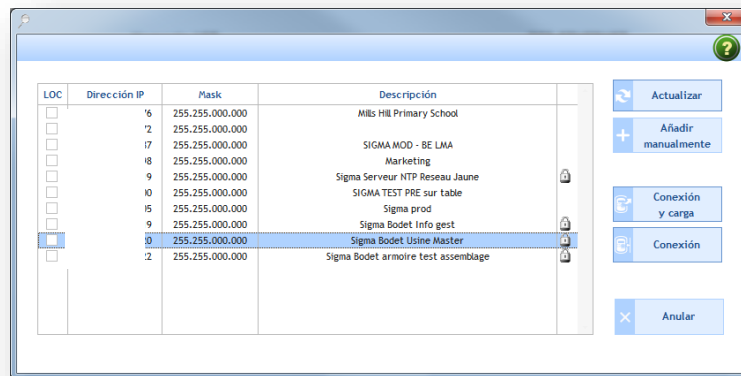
| LOC | Dirección IP | Mask | Descripción |
|---|---|---|---|
| | '6 | 255.255.000.000 | Mills Hill Primary School |
| | '2 | 255.255.000.000 | |
| | 17 | 255.255.000.000 | SIGMA MOD - BE LMA |
| | 18 | 255.255.000.000 | Marketing |
| | 9 | 255.255.000.000 | Sigma Serveur NTP Reseau Jaune |
| | 00 | 255.255.000.000 | SIGMA TEST PRE sur table |
| | 05 | 255.255.000.000 | Sigma prod |
| | 9 | 255.255.000.000 | Sigma Bodet Info gest |
| | 20 | 255.255.000.000 | Sigma Bodet Usine Master |
| | 22 | 255.255.000.000 | Sigma Bodet armoire test assemblage |

Actualizar

Añadir manualmente

Conexión y carga

Conexión

Anular